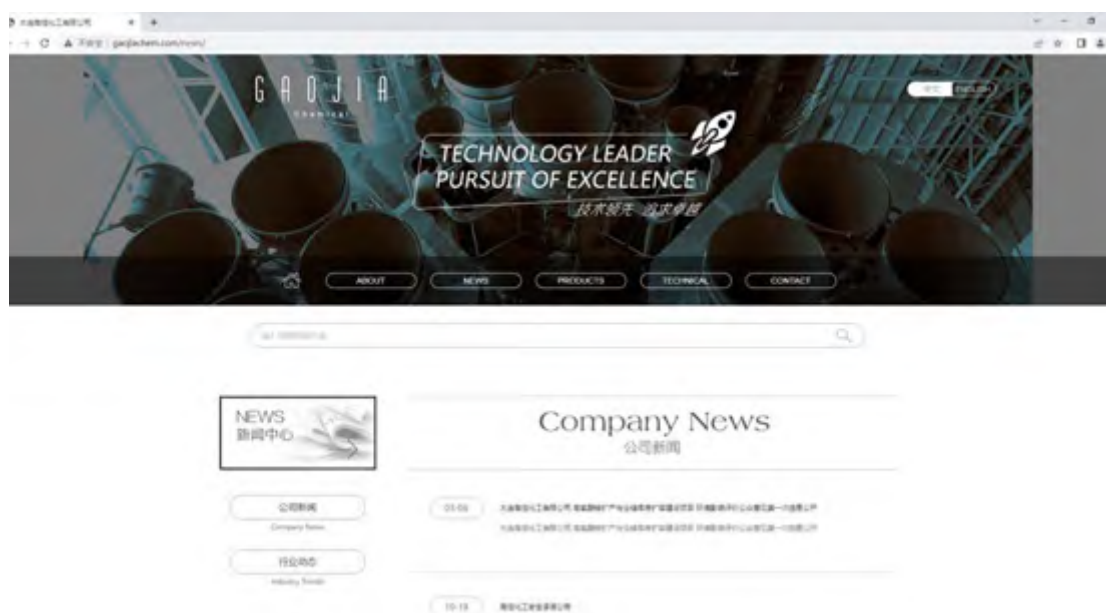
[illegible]

不安全 | gaojiachem.com/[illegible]

GAOJIA
Chemical

中文 ENGLISH

TECHNOLOGY LEADER
PURSUIT OF EXCELLENCE
技术领先 追求卓越

ABOUT NEWS PRODUCTS TECHNICAL CONTACT

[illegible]

NEWS
新闻中心

Company News
公司新闻

公司新闻
Company News

行业动态
Industry Trends

03-06 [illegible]
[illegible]

10-19 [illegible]